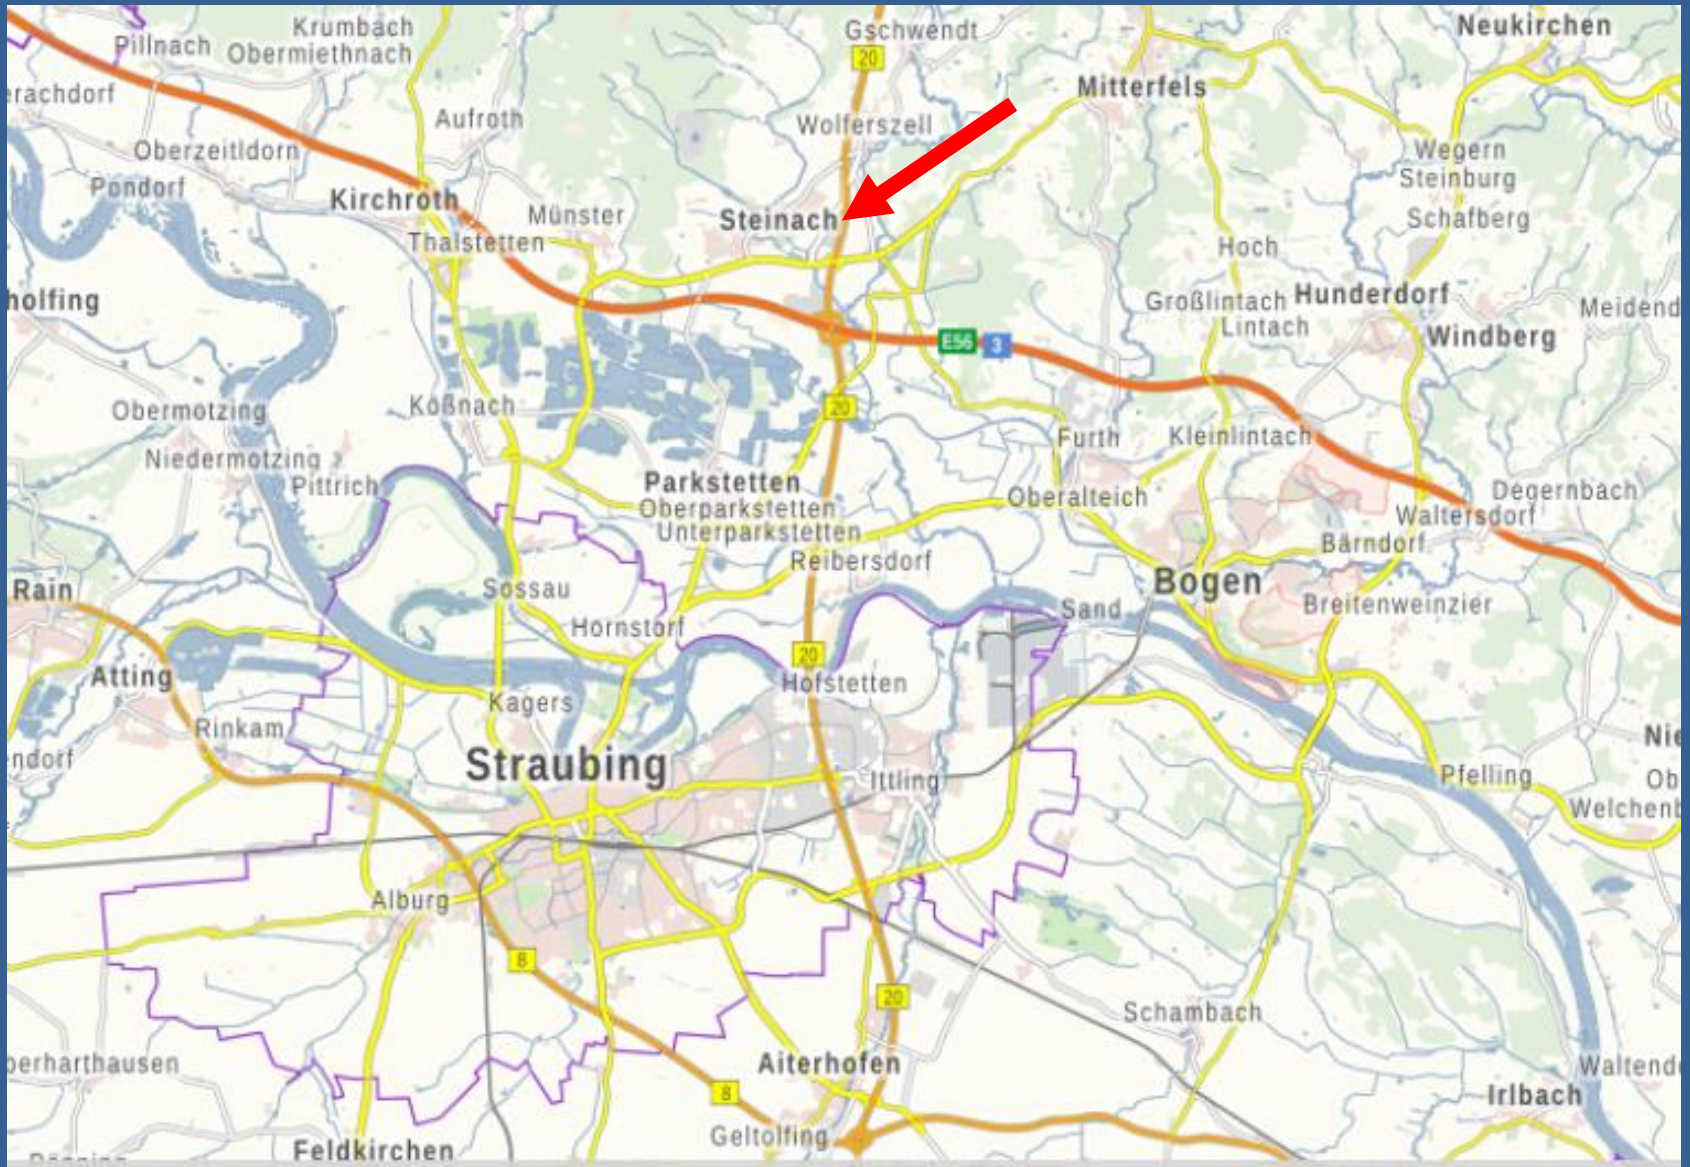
Krumbach
Pillnach
Obermiethnach
Gschwendt
20
Neukirchen
erachdorf
Mitterfels
Aufroth
Wolferszell
Oberzeitldorn
Wegern
Steinburg
Pondorf
Kirchroth
Münster
Steinach
Schafberg
Thalstetten
Hoch
holfing
Großlintach
Hunderdorf
Lintach
Meidend
E56
3
Windberg
Obermotzing
Koßnach
20
Furth
Kleinlintach
Niedermotzing
Pittrich
Parkstetten
Oberparkstetten
Unterparkstetten
Oberalteich
Degernbach
Waltersdorf
Barndorf
Reibersdorf
Rain
Sossau
Bogen
Sand
Breitenweinzier
Hornstorf
20
Atting
Hofstetten
Kagers
Rinkam
Nie
ndorf
Straubing
Ittling
Pfelling
Ob
Welchenb
Alburg
8
20
Schambach
berharthausen
Aiterhofen
Waltend
8
Irlbach
Geltolfing
Feldkirchen